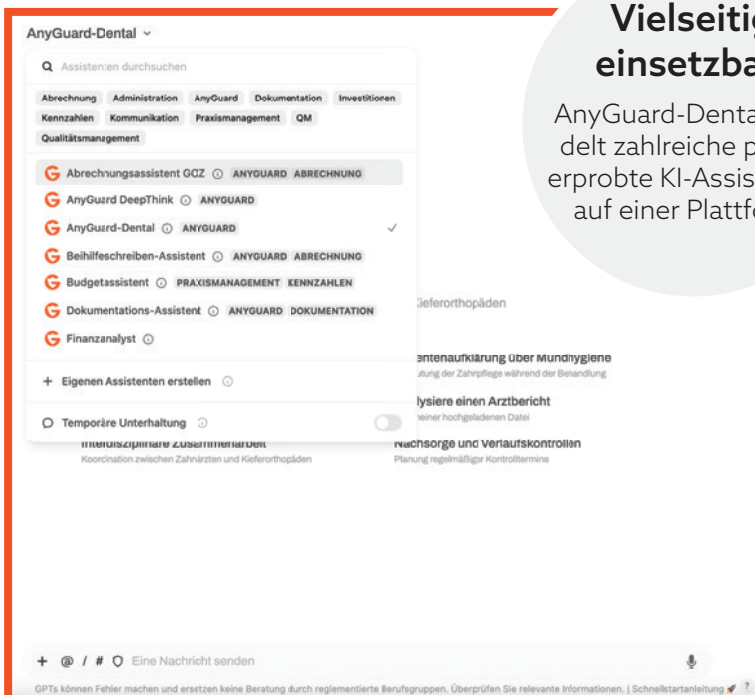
AnyGuard-Dental ⌄

Assistenten durchsuchen

Abrechnung Administration AnyGuard Dokumentation Investitionen Kennzahlen Kommunikation Praxismanagement QM Qualitätsmanagement

Abrechnungsassistent GOZ ANYGUARD ABRECHNUNG

AnyGuard DeepThink ANYGUARD

AnyGuard-Dental ANYGUARD ✓

Beihilfeschreiben-Assistent ANYGUARD ABRECHNUNG

Budgetassistent PRAXISMANAGEMENT KENNZAHLEN

Dokumentations-Assistent ANYGUARD DOKUMENTATION

Finanzanalyst

+ Eigenen Assistenten erstellen

Temporäre Unterhaltung

Kieferorthopäden

entenaufklärung über Mundhygiene
tung der Zahnpflege während der Behandlung

lysiere einen Arztbericht
einer hochgeladenen Datei

Interdisziplinäre Zusammenarbeit
Koordination zwischen Zahnärzten und Kieferorthopäden

Nachsorge und Verlaufskontrollen
Planung regelmäßiger Kontrolltermine

+ @ / # Eine Nachricht senden

GPTs können Fehler machen und ersetzen keine Beratung durch reglementierte Berufsgruppen. Überprüfen Sie relevante Informationen. | Schnellstartanleitung

Vielseitig einsetzba

AnyGuard-Denta delt zahlreiche p erprobte KI-Assis auf einer Plattf